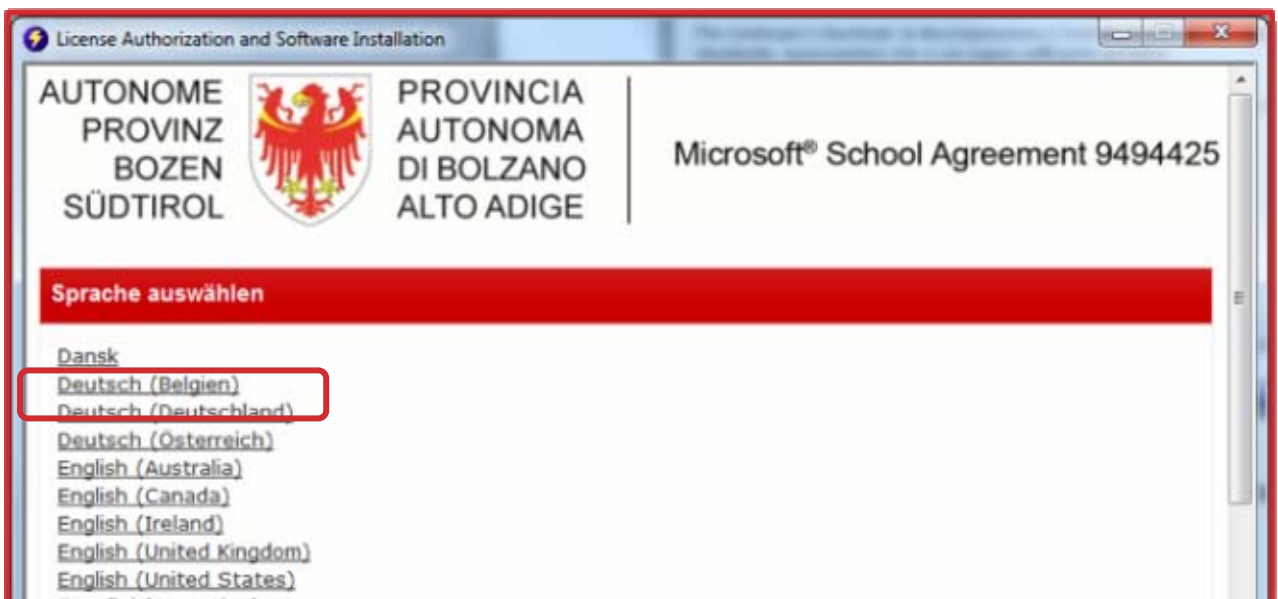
License Authorization and Software Installation

AUTONOME PROVINZ BOZEN SÜDTIROL

PROVINCIA AUTONOMA DI BOLZANO ALTO ADIGE

Microsoft® School Agreement 9494425

Sprache auswählen

Dansk
Deutsch (Belgien)
Deutsch (Deutschland)
Deutsch (Österreich)
English (Australia)
English (Canada)
English (Ireland)
English (United Kingdom)
English (United States)
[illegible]